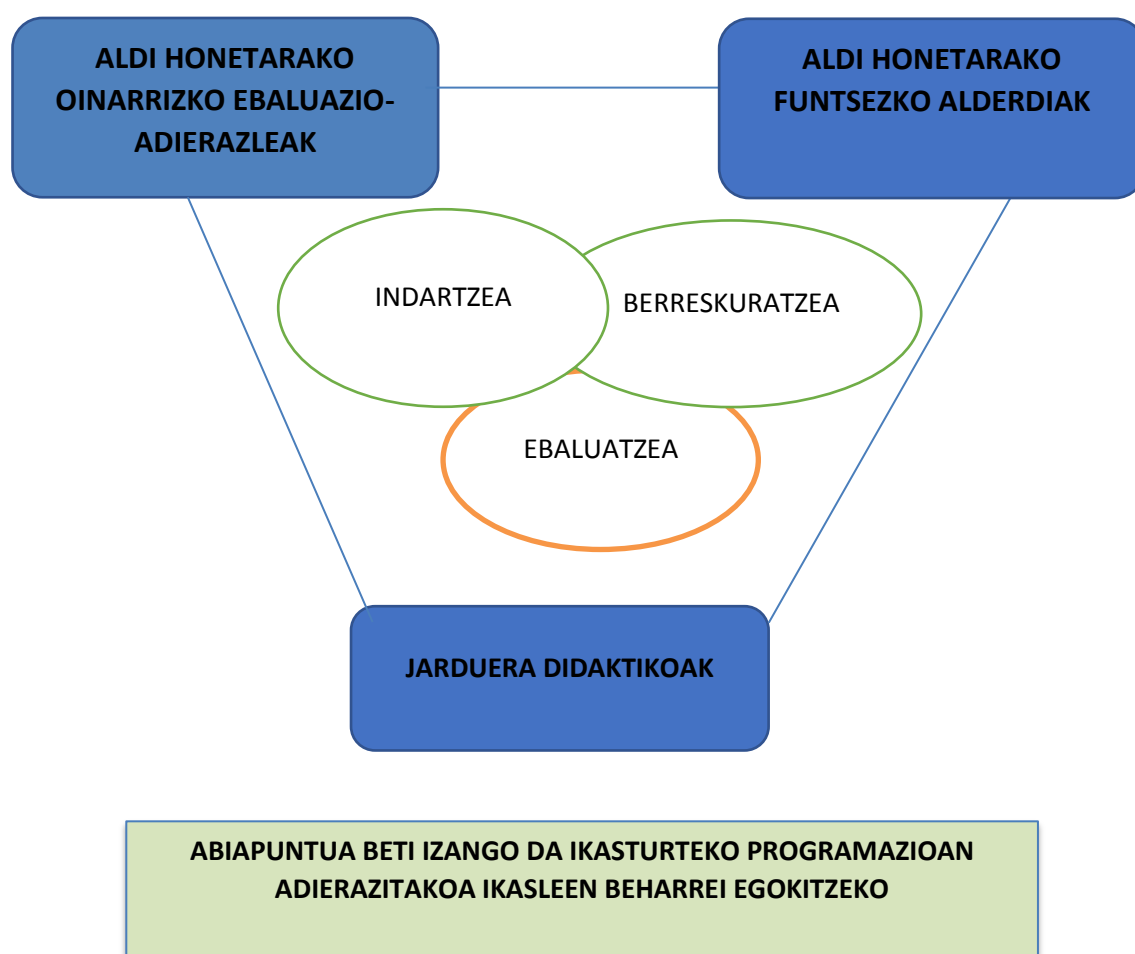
ALDI HONETARAKO OINARRIZKO EBALUAZIO-ADIERAZLEAK

ALDI HONETARAKO FUNTSEZKO ALDERDIAK

INDARTZEA

BERRESKURATZEA

EBALUATZEA

JARDUERA DIDAKTIKOAK

ABIAPUNTUA BETI IZANGO DA IKASTURTEKO PROGRAMAZIOAN ADIERAZITAKOA IKASLEEN BEHARREI EGOKITZEKO